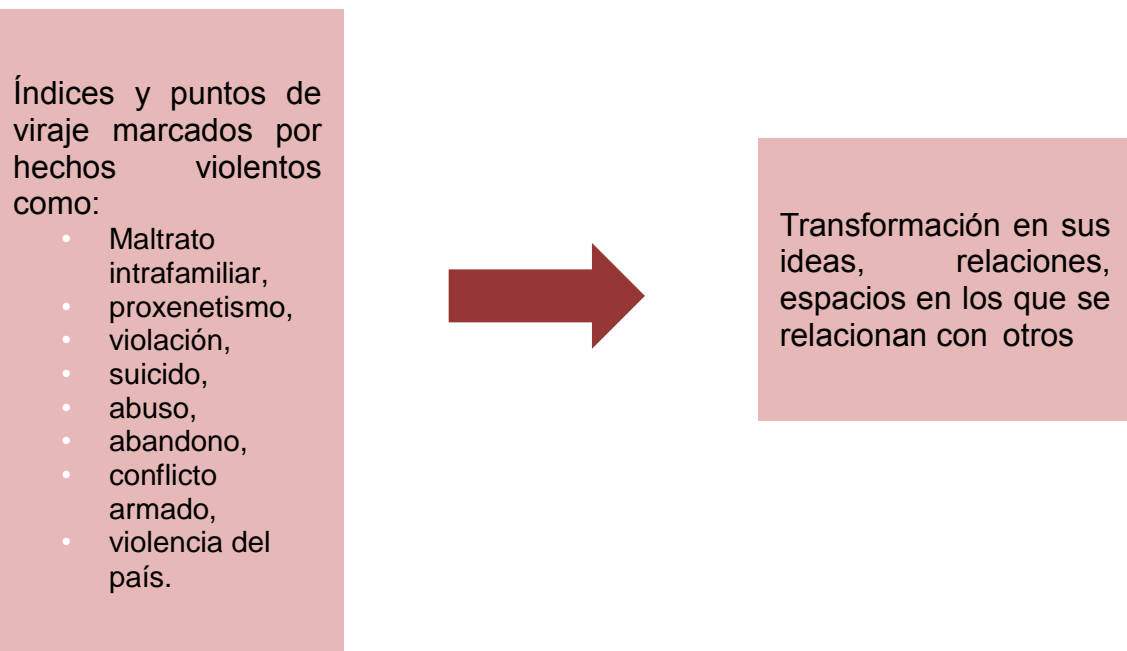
Índices y puntos de viraje marcados por hechos violentos como:

- Maltrato intrafamiliar,
- proxenetismo,
- violación,
- suicido,
- abuso,
- abandono,
- conflicto armado,
- violencia del país.

Transformación en sus ideas, relaciones, espacios en los que se relacionan con otros